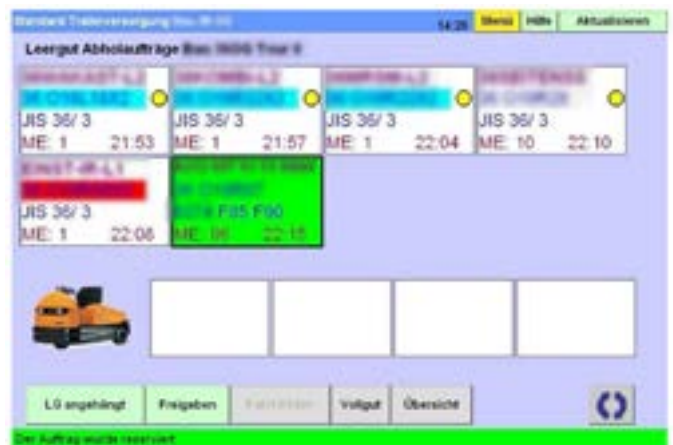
Standard Trailerversorgung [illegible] 14:26 Menü Hilfe Aktualisieren

Leergut Abholaufträge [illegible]

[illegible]
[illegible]
JIS 36/ 3
ME: 1 21:53

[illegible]
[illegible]
JIS 36/ 3
ME: 1 21:57

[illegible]
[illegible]
JIS 36/ 3
ME: 1 22:04

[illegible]
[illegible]
JIS 36/ 3
ME: 10 22:10

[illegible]
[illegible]
JIS 36/ 3
ME: 1 22:08

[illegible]
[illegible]
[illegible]
ME: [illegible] 22:15

LG angehängt Freigeben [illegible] Vollgut Übersicht

Der Auftrag wurde reserviert